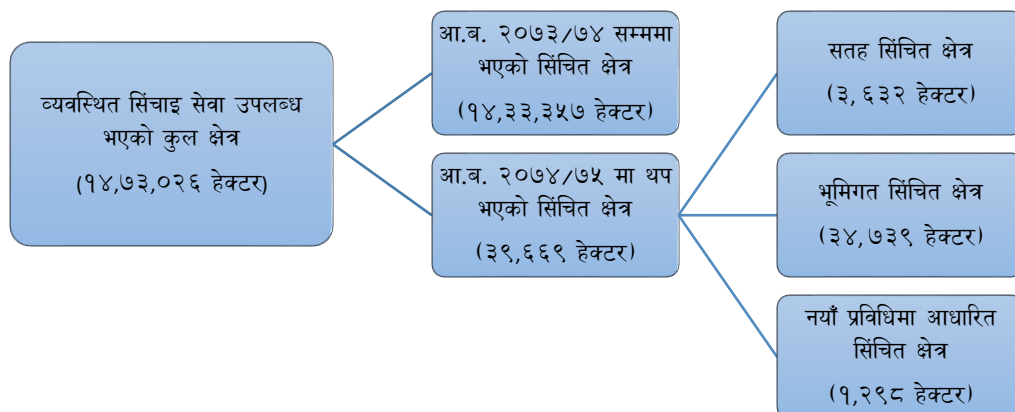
व्यवस्थित सिंचाइ सेवा उपलब्ध भएको कुल क्षेत्र

(१४,७३,०२६ हेक्टर)

आ.ब. २०७३/७४ सम्ममा भएको सिंचित क्षेत्र

(१४,३३,३५७ हेक्टर)

आ.ब. २०७४/७५ मा थप भएको सिंचित क्षेत्र

(३९,६६९ हेक्टर)

सतह सिंचित क्षेत्र

(३, ६३२ हेक्टर)

भूमिगत सिंचित क्षेत्र

(३४,७३९ हेक्टर)

नयाँ प्रविधिमा आधारित सिंचित क्षेत्र

(१,२९८ हेक्टर)